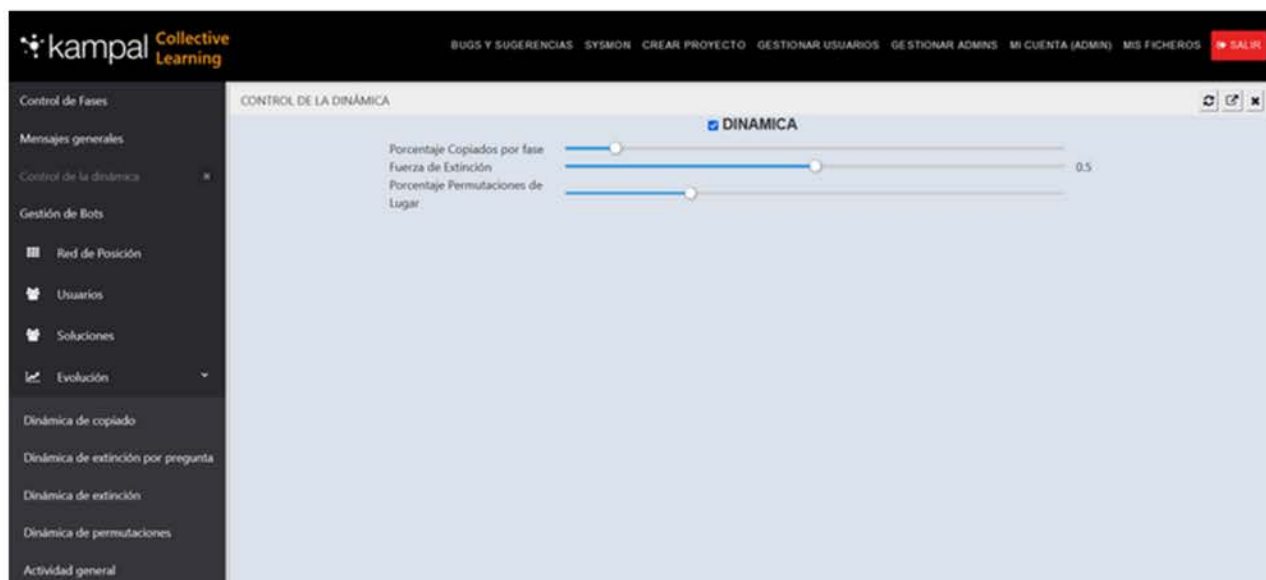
kampal Collective Learning

BUGS Y SUGERENCIAS SYSMON CREAR PROYECTO GESTIONAR USUARIOS GESTIONAR ADMINS MI CUENTA (ADMIN) MIS FICHEROS SALIR

Control de Fases
Mensajes generales
Control de la dinámica ×
Gestión de Bots
Red de Posición
Usuarios
Soluciones
Evolución
Dinámica de copiado
Dinámica de extinción por pregunta
Dinámica de extinción
Dinámica de permutaciones
Actividad general

CONTROL DE LA DINÁMICA

DINAMICA

Porcentaje Copiados por fase
Fuerza de Extinción 0.5
Porcentaje Permutaciones de Lugar